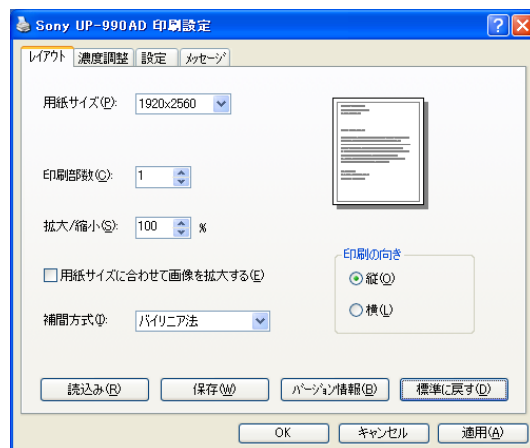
Sony UP-990AD 印刷設定

レイアウト | 濃度調整 | 設定 | メッセージ

用紙サイズ(P): 1920x2560

印刷部数(C): 1

拡大/縮小(S): 100 %

用紙サイズに合わせて画像を拡大する(E)

印刷の向き

縦(O)

横(L)

補間方式(I): バイリニア法

読込み(R)

保存(W)

バージョン情報(B)

標準に戻す(D)

OK

キャンセル

適用(A)